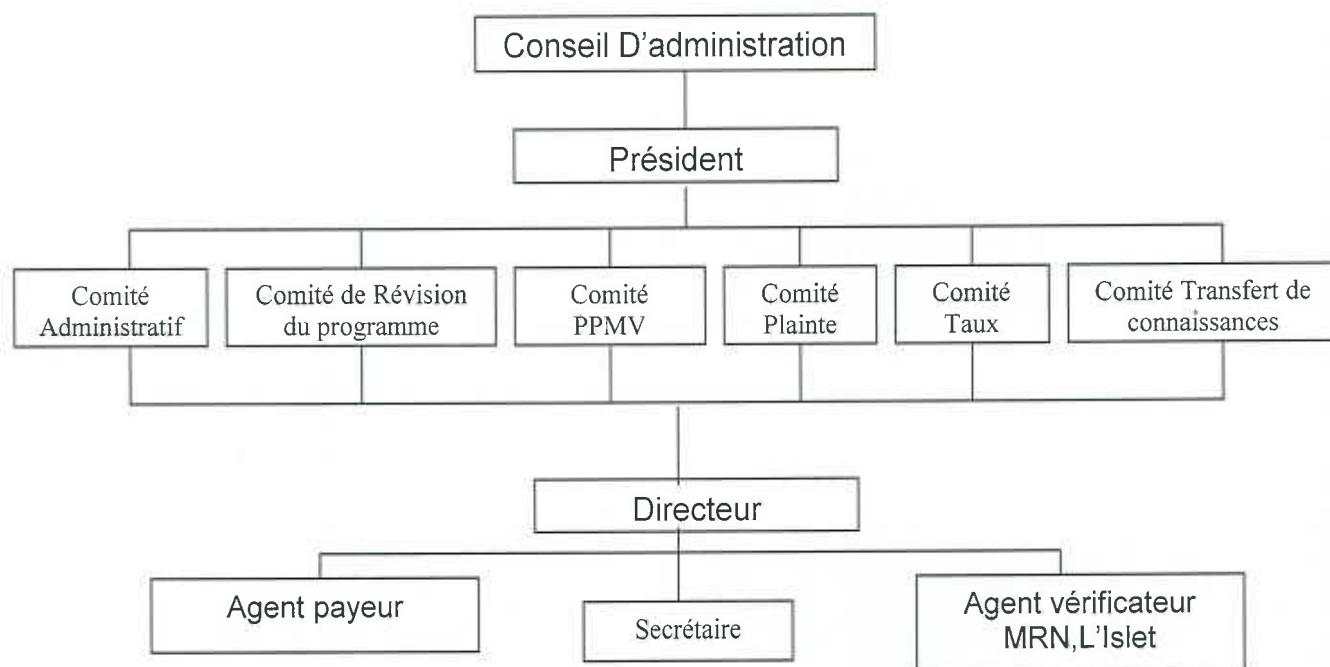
Conseil D'administration

Président

Comité Administratif

Comité de Révision du programme

Comité PPMV

Comité Plainte

Comité Taux

Comité Transfert de connaissances

Directeur

Agent payeur

Secrétaire

Agent vérificateur MRN,L'Islet